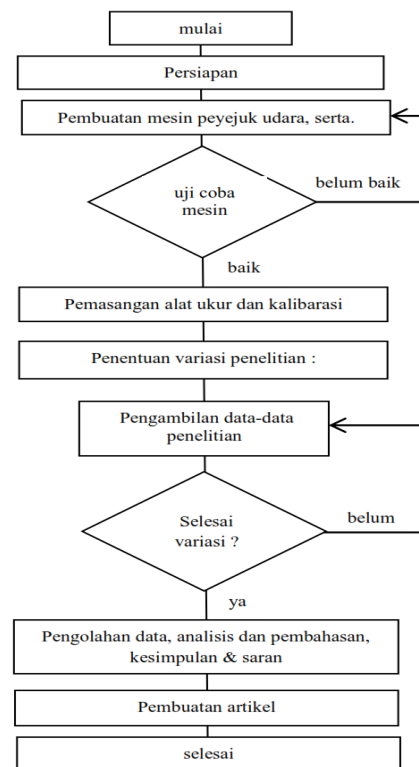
mulai

Persiapan

Pembuatan mesin peyejuk udara, serta.

uji coba mesin

belum baik

baik

Pemasangan alat ukur dan kalibarasi

Penentuan variasi penelitian :

Pengambilan data-data penelitian

Selesai variasi ?

belum

ya

Pengolahan data, analisis dan pembahasan, kesimpulan & saran

Pembuatan artikel

selesai